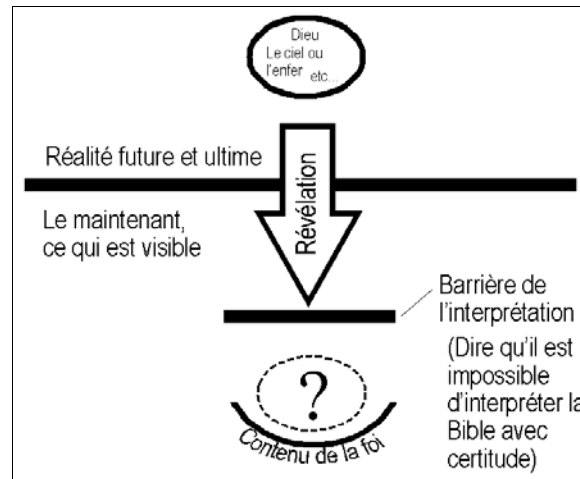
Dieu
Le ciel ou l'enfer etc...

Réalité future et ultime

Révélation

Le maintenant, ce qui est visible

Barrière de l'interprétation

(Dire qu'il est impossible d'interpréter la Bible avec certitude)

?

Contenu de la foi